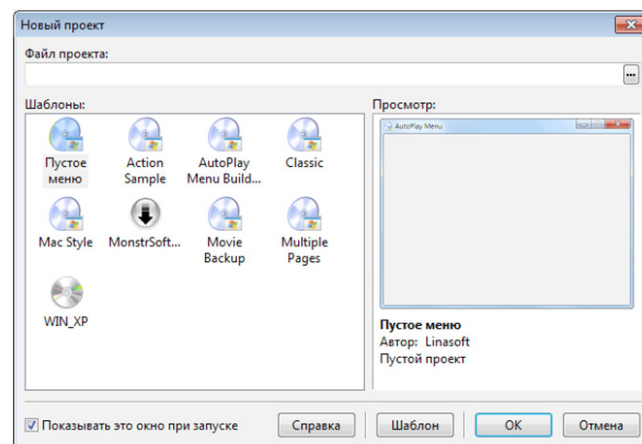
Новый проект

Файл проекта:

...

Шаблоны:

Пустое меню

Action Sample

AutoPlay Menu Build...

Classic

Mac Style

MonstrSoft...

Movie Backup

Multiple Pages

WIN_XP

Просмотр:

AutoPlay Menu

Пустое меню
Автор: Linasoft
Пустой проект

Показывать это окно при запуске

Справка

Шаблон

OK

Отмена